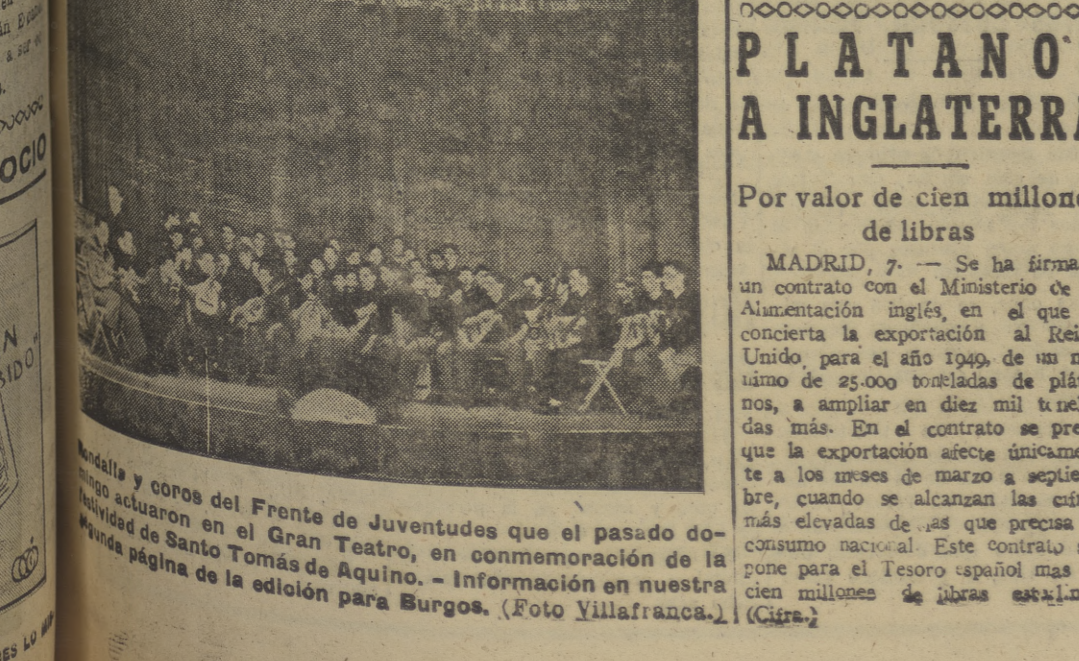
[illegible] Espa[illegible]

OCIO

N
SIDO"

ES LO M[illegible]

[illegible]ondalla y coros del Frente de Juventudes que el pasado do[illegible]mingo actuaron en el Gran Teatro, en conmemoración de la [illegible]tividad de Santo Tomás de Aquino. – Información en nuestra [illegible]gunda página de la edición para Burgos. (Foto Villafranca.)

PLATANO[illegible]
A INGLATERRA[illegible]

Por valor de cien millone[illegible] de libras

MADRID, 7. — Se ha firma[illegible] un contrato con el Ministerio de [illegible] Alimentación inglés, en el que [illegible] concierta la exportación al Rei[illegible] Unido, para el año 1949, de un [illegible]nimo de 25.000 toneladas de plá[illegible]nos, a ampliar en diez mil tonel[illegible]das más. En el contrato se pre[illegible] que la exportación afecte únicame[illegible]te a los meses de marzo a septie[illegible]bre, cuando se alcanzan las cif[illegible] más elevadas de las que precisa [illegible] consumo nacional. Este contrato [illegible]pone para el Tesoro español mas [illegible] cien millones de libras est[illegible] (Cifra.)